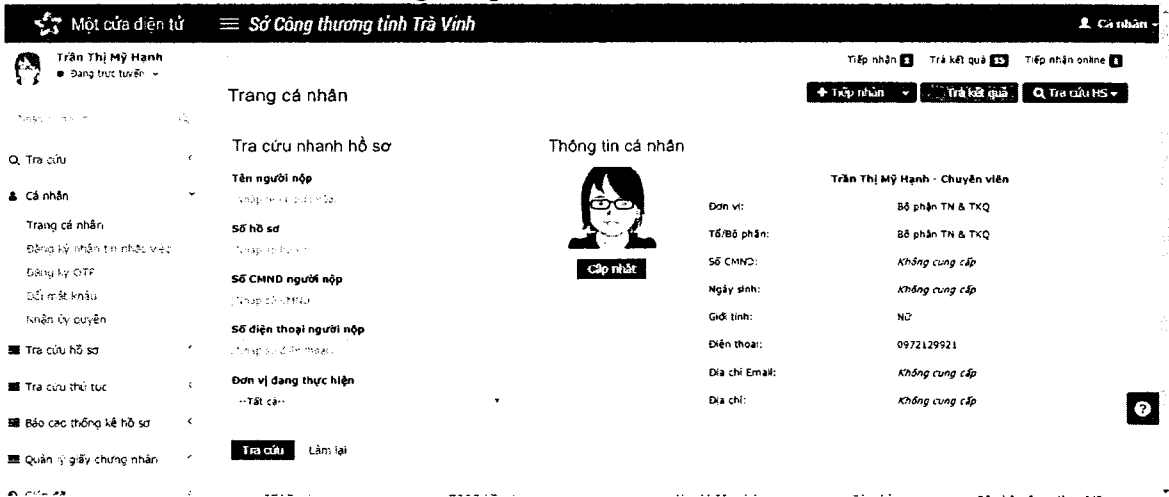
Một cửa điện tử ≡ Sở Công thương tỉnh Trà Vinh

Cá nhân

Trần Thị Mỹ Hạnh
Đang trực tuyến

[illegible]

Q Tra cứu

Cá nhân

Trang cá nhân

Đăng ký nhận tin nhắc việc

Đăng ký OTP

Đổi mật khẩu

Nhận ủy quyền

Tra cứu hồ sơ

Tra cứu thủ tục

Báo cáo thống kê hồ sơ

Quản lý giấy chứng nhận

Tiếp nhận 1 Trả kết quả 15 Tiếp nhận online 1

Trang cá nhân

+ Tiếp nhận Trả kết quả Q Tra cứu HS

Tra cứu nhanh hồ sơ

Tên người nộp
Nhập tên người nộp

Số hồ sơ
Nhập số hồ sơ

Số CMND người nộp
Nhập số CMND

Số điện thoại người nộp
Nhập số điện thoại

Đơn vị đang thực hiện
--Tất cả--

Tra cứu Làm lại

Thông tin cá nhân

Cập nhật

Trần Thị Mỹ Hạnh - Chuyên viên

| | |
|---|---|
| Đơn vị: | Bộ phận TN & TKQ |
| Tổ/Bộ phận: | Bộ phận TN & TKQ |
| Số CMND: | Không cung cấp |
| Ngày sinh: | Không cung cấp |
| Giới tính: | Nữ |
| Điện thoại: | 0972129921 |
| Địa chỉ Email: | Không cung cấp |
| Địa chỉ: | Không cung cấp |